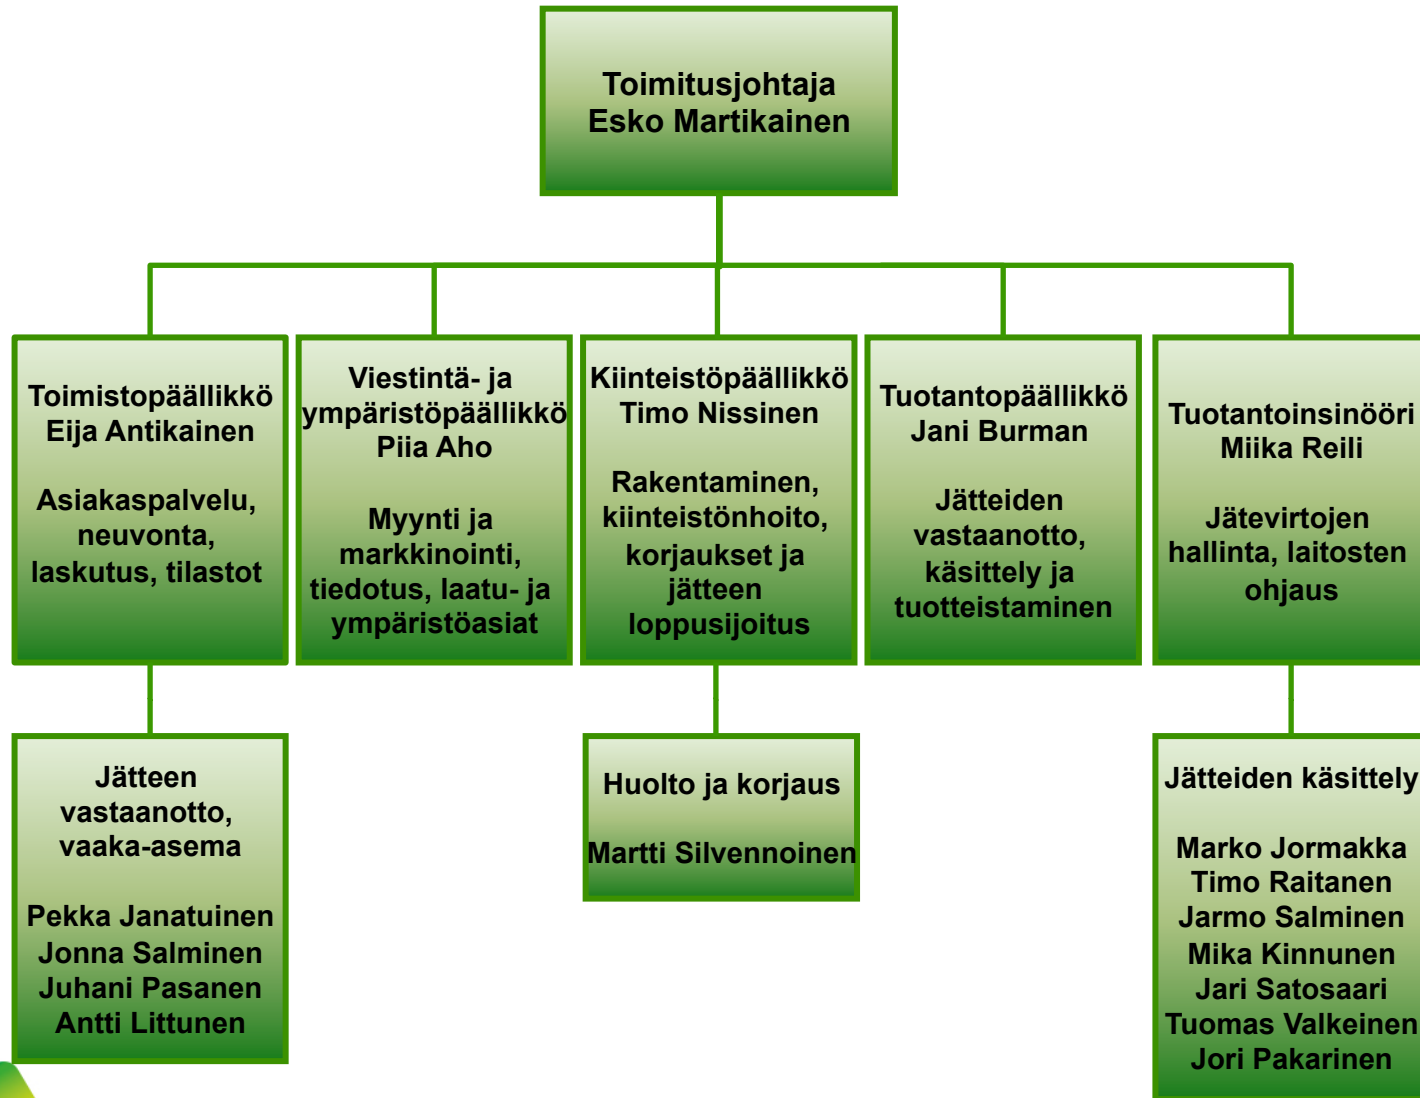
Toimitusjohtaja
Esko Martikainen

Toimistopäällikkö
Eija Antikainen

Asiakaspalvelu, neuvonta, laskutus, tilastot

Viestintä- ja ympäristöpäällikkö
Piia Aho

Myynti ja markkinointi, tiedotus, laatu- ja ympäristöasiat

Kiinteistöpäällikkö
Timo Nissinen

Rakentaminen, kiinteistönhoito, korjaukset ja jätteen loppusijoitus

Tuotantopäällikkö
Jani Burman

Jätteiden vastaanotto, käsittely ja tuotteistaminen

Tuotantoinsinööri
Miika Reili

Jätevirtojen hallinta, laitosten ohjaus

Jätteen vastaanotto, vaaka-asema

Pekka Janatuinen
Jonna Salminen
Juhani Pasanen
Antti Littunen

Huolto ja korjaus

Martti Silvennoinen

Jätteiden käsittely

Marko Jormakka
Timo Raitanen
Jarmo Salminen
Mika Kinnunen
Jari Satosaari
Tuomas Valkeinen
Jori Pakarinen